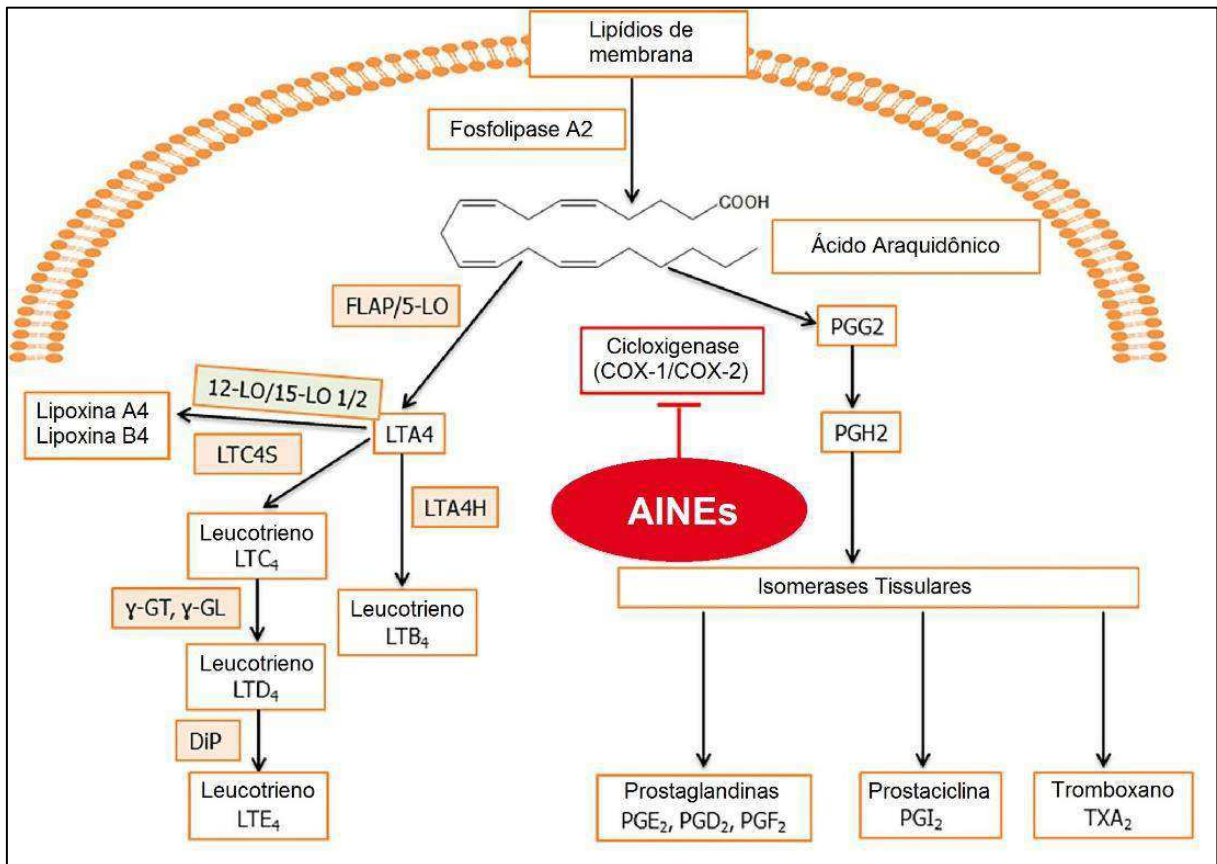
Lipídios de membrana

Fosfolipase A2

COOH

Ácido Araquidônico

FLAP/5-LO

PGG2

Cicloxigenase (COX-1/COX-2)

12-LO/15-LO 1/2

Lipoxina A4
Lipoxina B4

LTA4

PGH2

LTC4S

AINEs

LTA4H

Leucotrieno $LTC_4$

γ-GT, γ-GL

Leucotrieno $LTB_4$

Isomerases Tissulares

Leucotrieno $LTD_4$

DiP

Leucotrieno $LTE_4$

Prostaglandinas $PGE_2$, $PGD_2$, $PGF_2$

Prostaciclina $PGI_2$

Tromboxano $TXA_2$